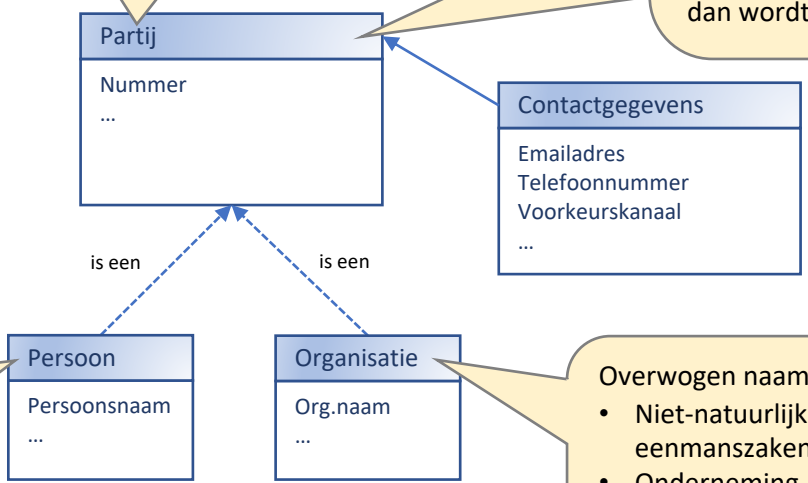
dan wordt

Partij

Nummer
…

Contactgegevens

Emailadres
Telefoonnummer
Voorkeurskanaal
…

is een

is een

Persoon

Persoonsnaam
…

Organisatie

Org.naam
…

Overwogen naam
• Niet-natuurlijk
eenmanszaken
• Onderneming